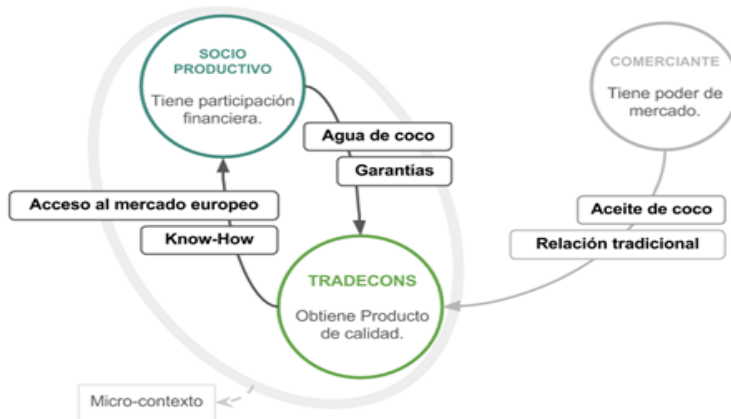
SOCIO PRODUCTIVO

Tiene participación financiera.

COMERCIANTE

Tiene poder de mercado.

Agua de coco

Garantías

Acceso al mercado europeo

Know-How

Aceite de coco

Relación tradicional

TRADECONS

Obtiene Producto de calidad.

Micro-contexto